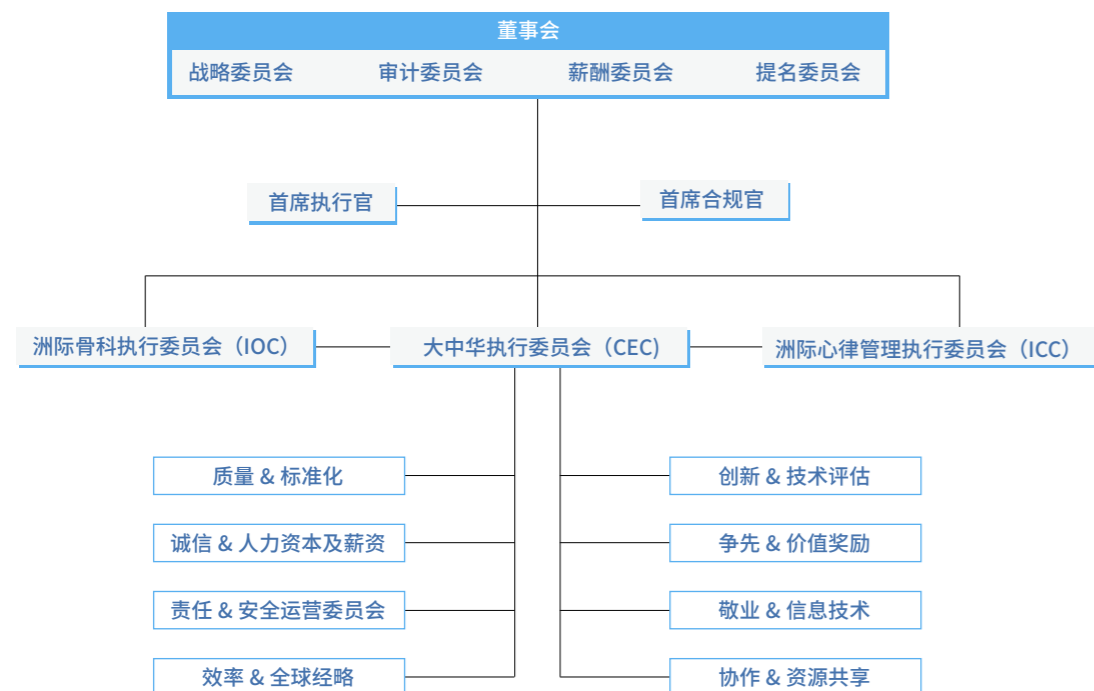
董事会

战略委员会

审计委员会

薪酬委员会

提名委员会

首席执行官

首席合规官

洲际骨科执行委员会（IOC）

大中华执行委员会（CEC）

洲际心律管理执行委员会（ICC）

质量 & 标准化

诚信 & 人力资本及薪资

责任 & 安全运营委员会

效率 & 全球经略

创新 & 技术评估

争先 & 价值奖励

敬业 & 信息技术

协作 & 资源共享